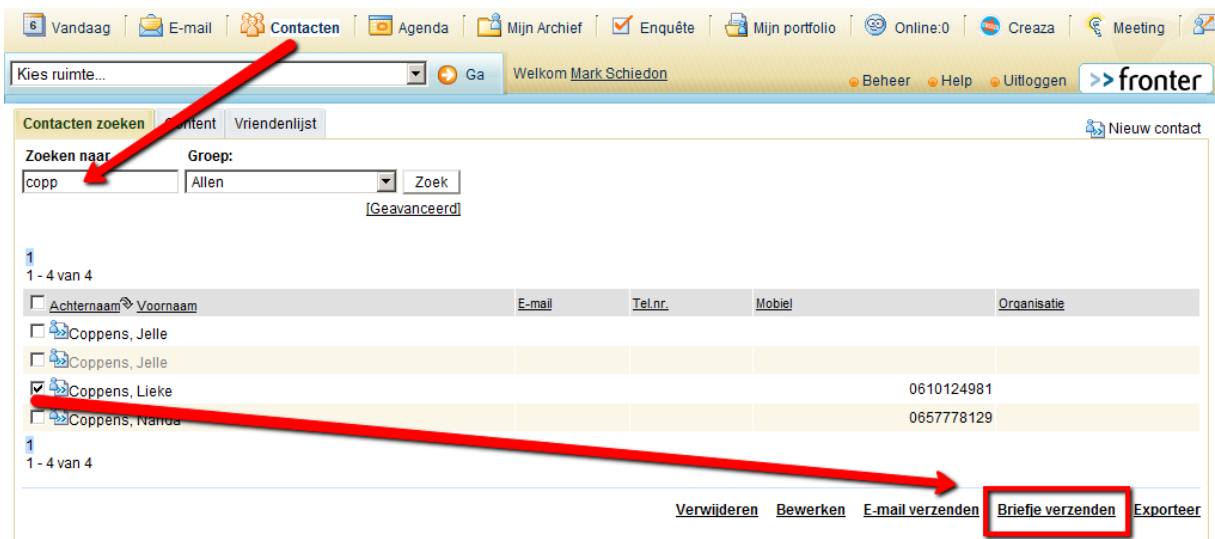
6 Vandaag | E-mail | Contacten | Agenda | Mijn Archief | Enquête | Mijn portfolio | Online:0 | Creaza | Meeting

Kies ruimte... Ga Welkom Mark Schiedon

Beheer Help Uitloggen >> fronter

Contacten zoeken | Content | Vriendenlijst

Nieuw contact

Zoeken naar
copp

Groep:
Allen
Zoek
[Geavanceerd]

1
1 - 4 van 4

| Achternaam Voornaam | E-mail | Tel.nr. | Mobiel | Organisatie |
|---|---|---|---|---|
| Coppens, Jelle | | | | |
| Coppens, Jelle | | | | |
| Coppens, Lieke | | | 0610124981 | |
| Coppens, Nanda | | | 0657778129 | |

1
1 - 4 van 4

Verwijderen Bewerken E-mail verzenden Briefje verzenden Exporteer